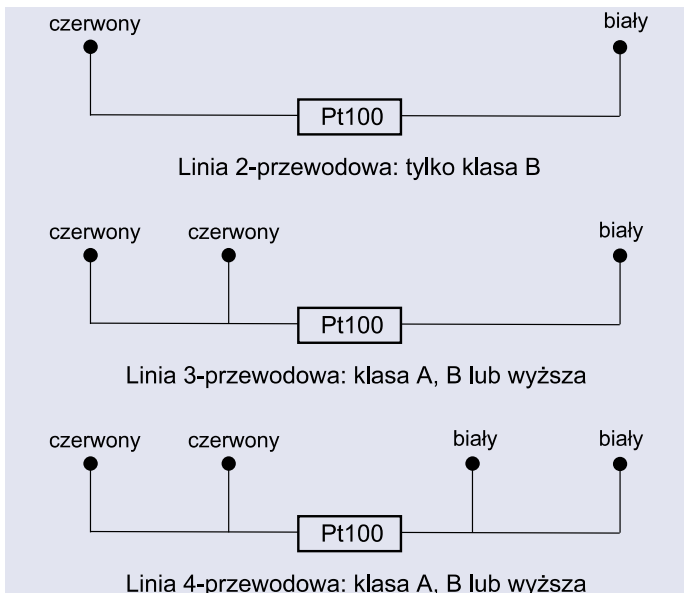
czerwony

biały

Pt100

Linia 2-przewodowa: tylko klasa B

czerwony

czerwony

biały

Pt100

Linia 3-przewodowa: klasa A, B lub wyższa

czerwony

czerwony

biały

biały

Pt100

Linia 4-przewodowa: klasa A, B lub wyższa